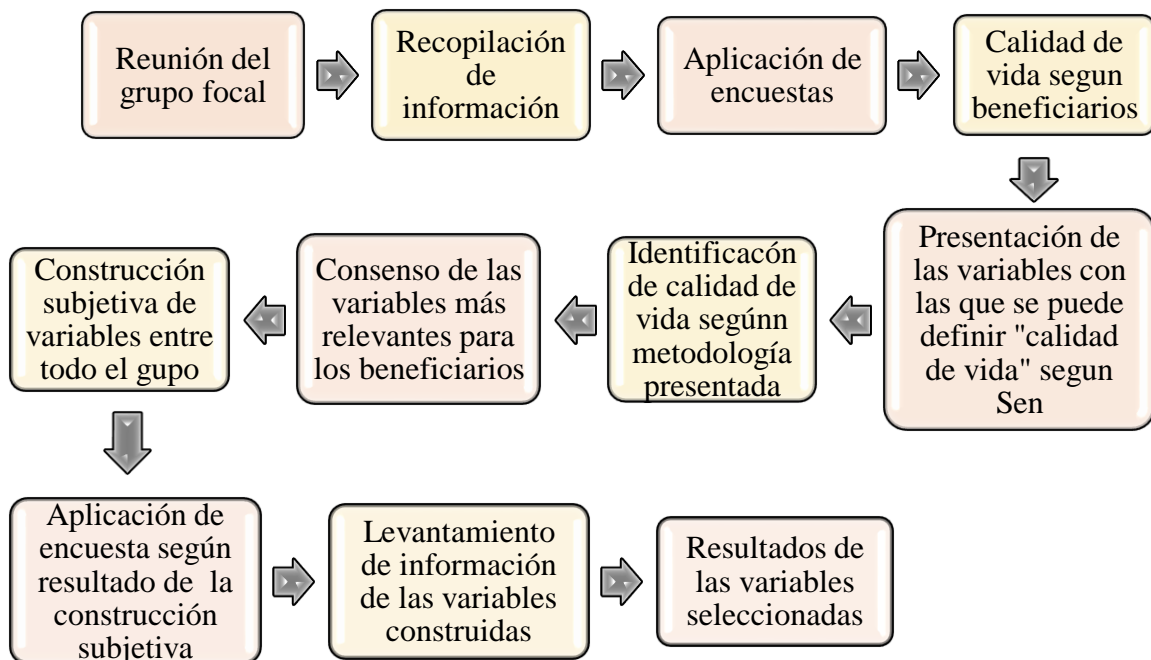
Reunión del grupo focal

Recopilación de información

Aplicación de encuestas

Calidad de vida segun beneficiarios

Presentación de las variables con las que se puede definir "calidad de vida" segun Sen

Identificacón de calidad de vida segúnn metodología presentada

Consenso de las variables más relevantes para los beneficiarios

Construcción subjetiva de variables entre todo el gupo

Aplicación de encuesta según resultado de la construcción subjetiva

Levantamiento de información de las variables construidas

Resultados de las variables seleccionadas